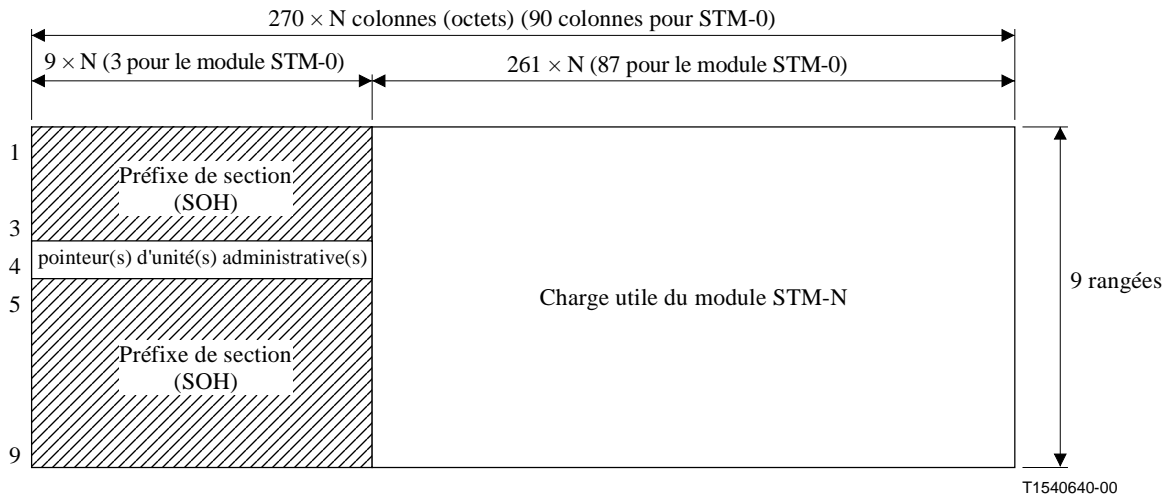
$270 \times$ N colonnes (octets) (90 colonnes pour STM-0)

$9 \times$ N (3 pour le module STM-0)

$261 \times$ N (87 pour le module STM-0)

1

Préfixe de section (SOH)

3

4 pointeur(s) d'unité(s) administrative(s)

5

Charge utile du module STM-N

9 rangées

Préfixe de section (SOH)

9

T1540640-00